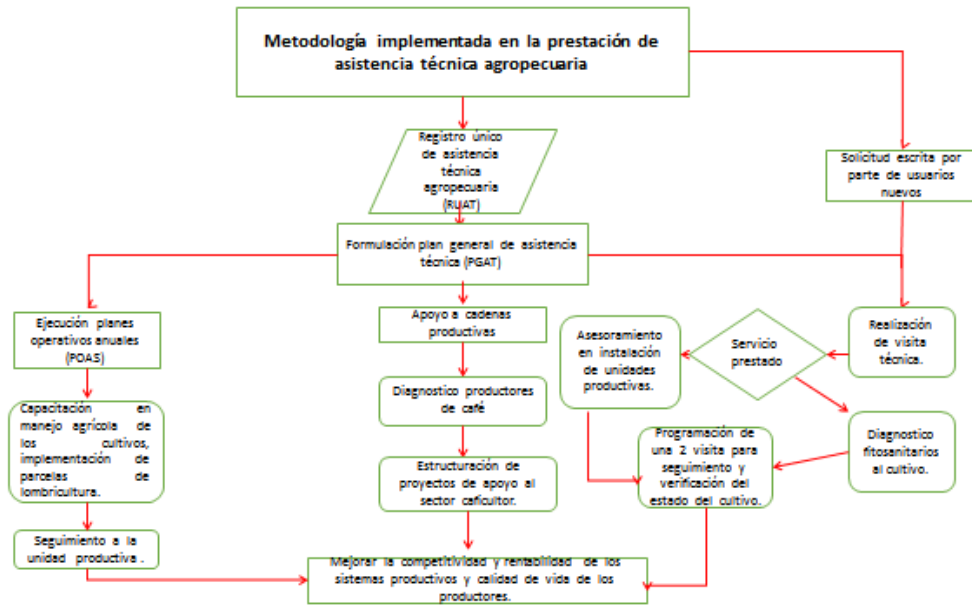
Metodología implementada en la prestación de asistencia técnica agropecuaria

Registro único de asistencia técnica agropecuaria (RUAT)

Solicitud escrita por parte de usuarios nuevos

Formulación plan general de asistencia técnica (PGAT)

Ejecución planes operativos anuales (POAS)

Capacitación en manejo agrícola de los cultivos, implementación de parcelas de lombricultura.

Seguimiento a la unidad productiva .

Apoyo a cadenas productivas

Diagnostico productores de café

Estructuración de proyectos de apoyo al sector caficultor.

Asesoramiento en instalación de unidades productivas.

Servicio prestado

Realización de visita técnica.

Programación de una 2 visita para seguimiento y verificación del estado del cultivo.

Diagnostico fitosanitarios al cultivo.

Mejorar la competitividad y rentabilidad de los sistemas productivos y calidad de vida de los productores.